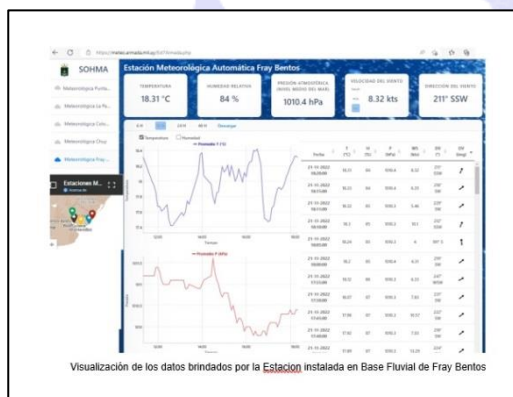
SOHMA

Estación Meteorológica Automática Fray Bentos

TEMPERATURA
18.31 °C

HUMEDAD RELATIVA
84 %

PRESIÓN ATMOSFÉRICA (NIVEL MEDIO DEL MAR)
1010.4 hPa

VELOCIDAD DEL VIENTO
8.32 kts

DIRECCIÓN DEL VIENTO
211° SSW

Meteorológica Punta...
Meteorológica La Pa...
Meteorológica Colo...
Meteorológica Chuy
Meteorológica Fray...

Estaciones M...

Visualización de los datos brindados por la Estacion instalada en Base Fluvial de Fray Bentos